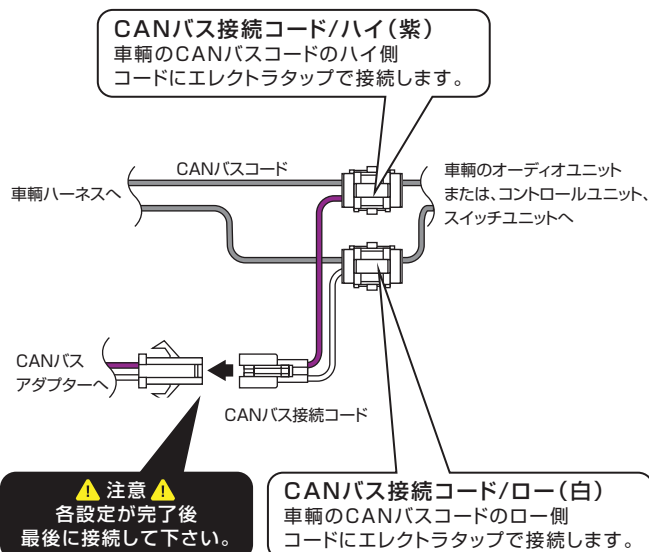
CANバス接続コード/ハイ(紫)
車輌のCANバスコードのハイ側コードにエレクトラタップで接続します。

CANバスコード

車輌ハーネスへ

車輌のオーディオユニットまたは、コントロールユニット、スイッチユニットへ

CANバスアダプターへ

CANバス接続コード

⚠ 注意 ⚠
各設定が完了後最後に接続して下さい。

CANバス接続コード/ロー(白)
車輌のCANバスコードのロー側コードにエレクトラタップで接続します。